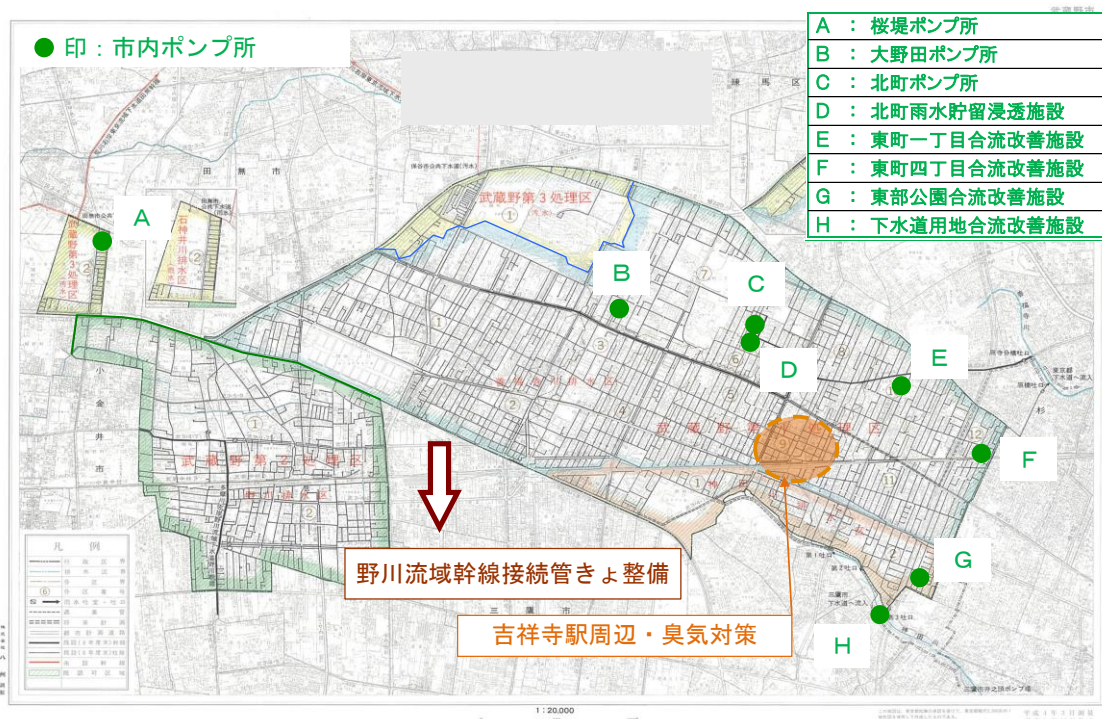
● 印：市内ポンプ所

| A | ： | 桜堤ポンプ所 |
|---|---|---|
| B | ： | 大野田ポンプ所 |
| C | ： | 北町ポンプ所 |
| D | ： | 北町雨水貯留浸透施設 |
| E | ： | 東町一丁目合流改善施設 |
| F | ： | 東町四丁目合流改善施設 |
| G | ： | 東部公園合流改善施設 |
| H | ： | 下水道用地合流改善施設 |

A

B

C

D

E

F

G

H

武蔵野第３処理区

武蔵野第２処理区

武蔵野第３処理区

石神井川排水区

武蔵野第１処理区

野川流域幹線接続管きょ整備

吉祥寺駅周辺・臭気対策

田無市

小金井市

三鷹市

練馬区

凡例

1：20,000